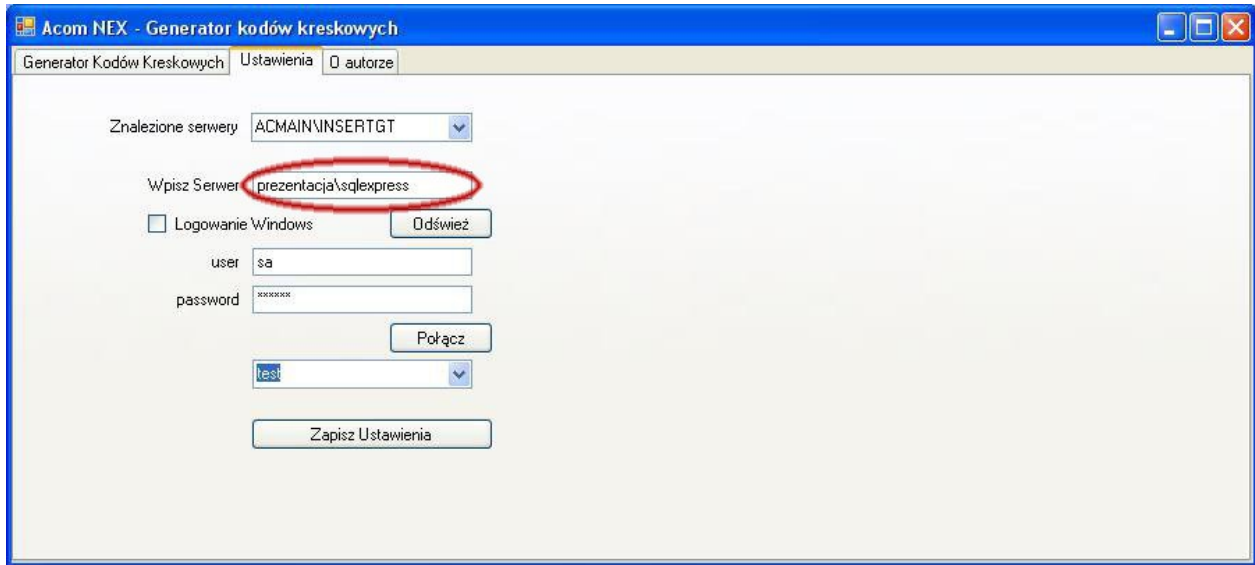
Acom NEX - Generator kodów kreskowych

Generator Kodów Kreskowych | Ustawienia | O autorze

Znalezione serwery ACMAIN\INSERTGT

Wpisz Serwer prezentacja\sqlexpress

Logowanie Windows

Odśwież

user sa

password ******

Połącz

test

Zapisz Ustawienia